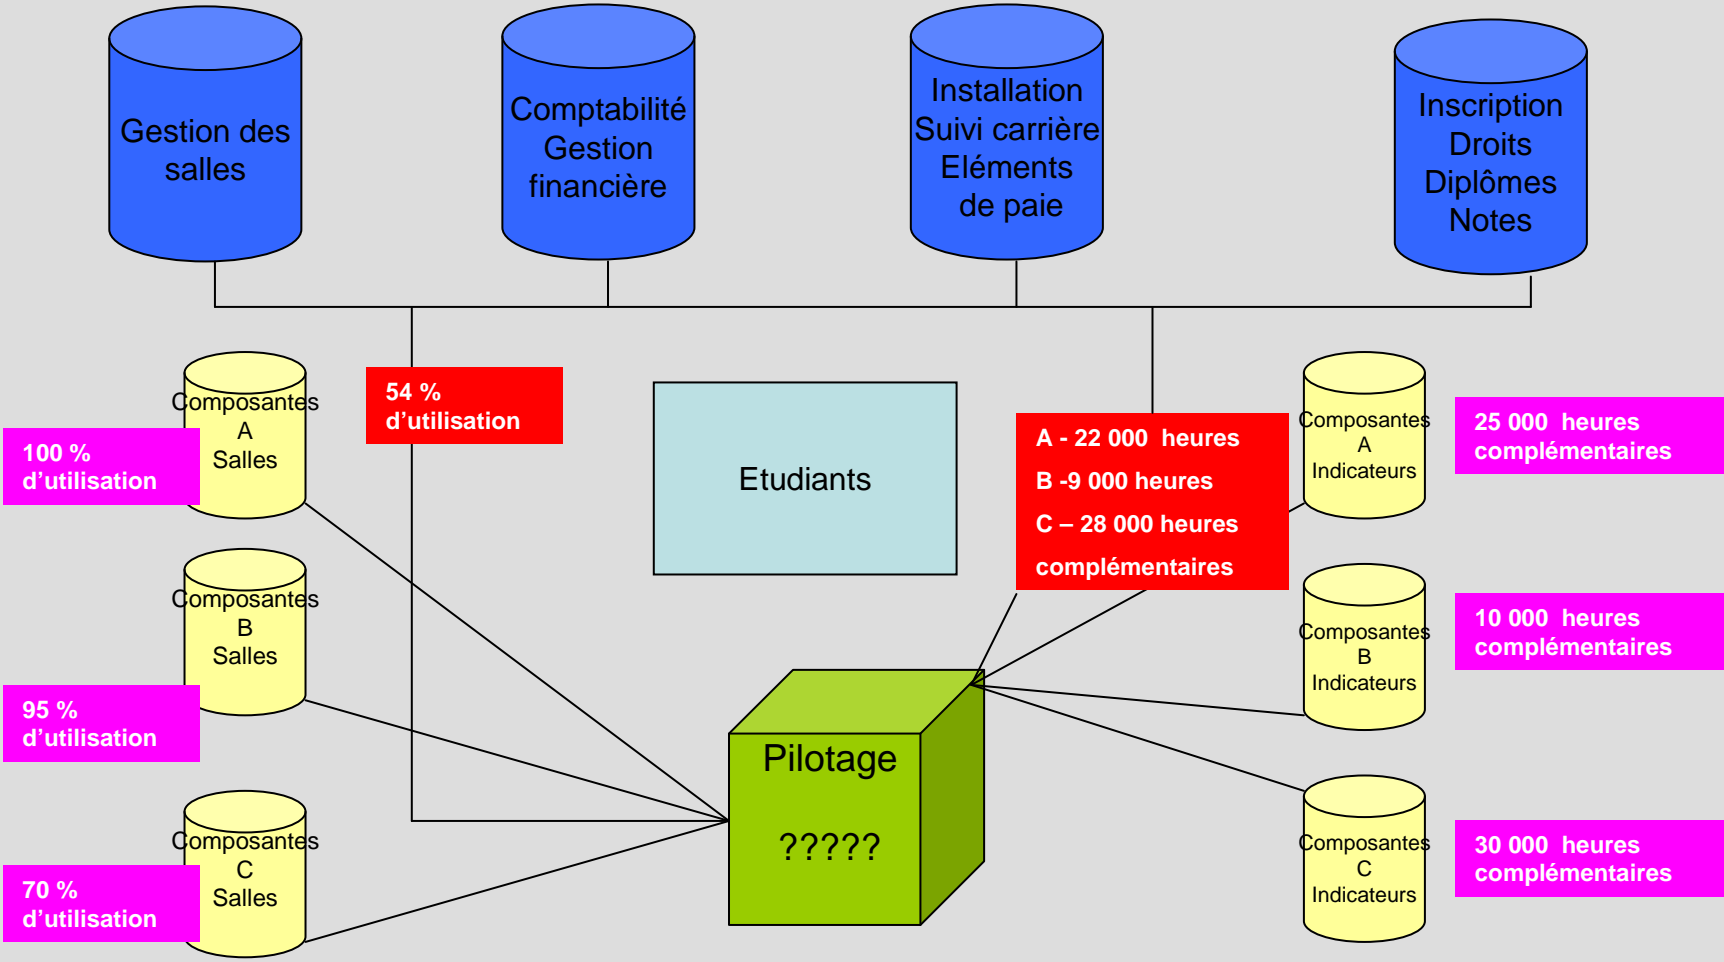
Gestion des salles

Comptabilité Gestion financière

Installation Suivi carrière Eléments de paie

Inscription Droits Diplômes Notes

Composantes A Salles

100 % d'utilisation

54 % d'utilisation

Etudiants

A - 22 000 heures
B -9 000 heures
C – 28 000 heures
complémentaires

Composantes A Indicateurs

25 000 heures complémentaires

Composantes B Salles

95 % d'utilisation

Composantes B Indicateurs

10 000 heures complémentaires

Pilotage

?????

Composantes C Salles

70 % d'utilisation

Composantes C Indicateurs

30 000 heures complémentaires